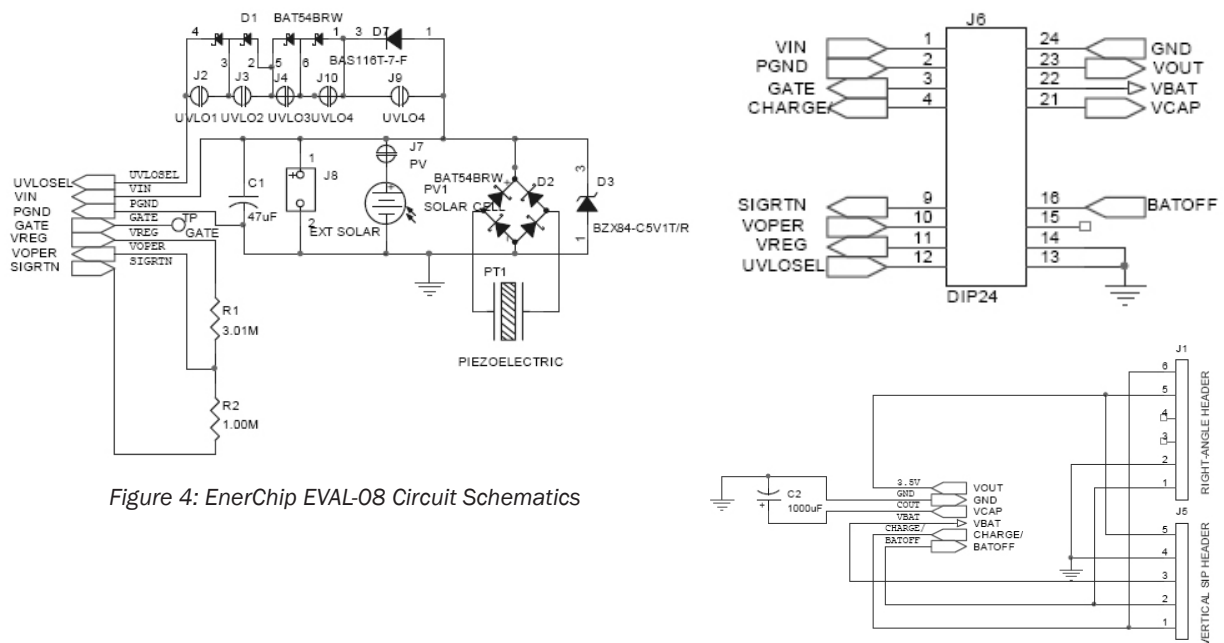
D1 BAT54BRW
4 3 2 5 6 1 3 D7 1
BAS116T-7-F
J2 J3 J4 J10 J9
UVLO1 UVLO2 UVLO3 UVLO4 UVLO4
UVLOSEL
VIN
PGND
GATE
VREG
VOPER
SIGRTN
UVLOSEL
VIN
PGND
GATE
VREG
VOPER
SIGRTN
TP GATE
C1 47uF
J8 1 2
EXT SOLAR
J7 PV
PV1 SOLAR CELL
BAT54BRW
D2
D3
3 1
BZX84-C5V1T/R
R1 3.01M
R2 1.00M
PT1
PIEZOELECTRIC

Figure 4: EnerChip EVAL-08 Circuit Schematics

J6
VIN 1
PGND 2
GATE 3
CHARGE/ 4
24 GND
23 VOUT
22 VBAT
21 VCAP
SIGRTN 9
VOPER 10
VREG 11
UVLOSEL 12
16 BATOFF
15
14
13
DIP24

J1
6
5
4
3
2
1
RIGHT-ANGLE HEADER
C2 1000uF
3.5V
GND
COUT
VBAT
CHARGE/
BATOFF
VOUT
GND
VCAP
VBAT
CHARGE/
BATOFF
J5
5
4
3
2
1
VERTICAL SIP HEADER